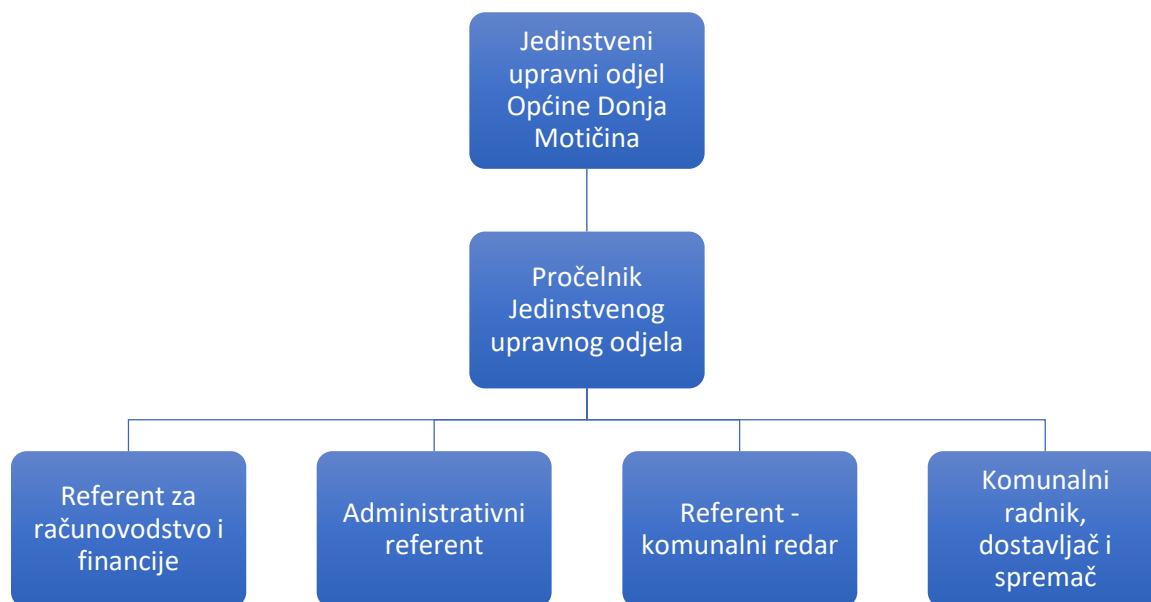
Jedinstveni upravni odjel Općine Donja Motičina

Pročelnik Jedinstvenog upravnog odjela

Referent za računovodstvo i financije

Administrativni referent

Referent - komunalni redar

Komunalni radnik, dostavljač i spremač